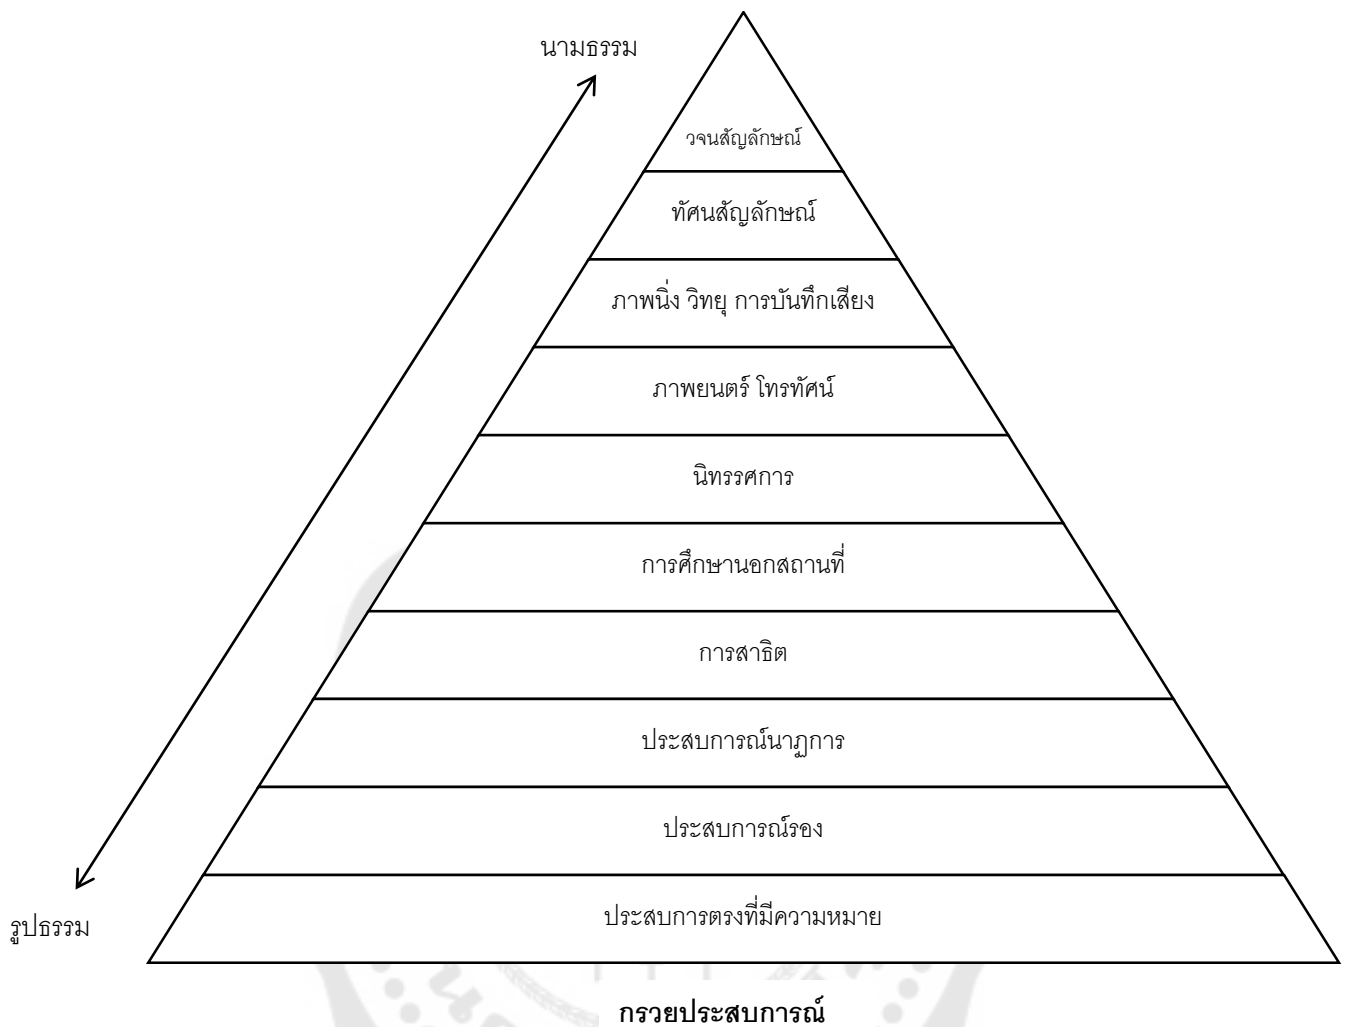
นามธรรม

วจนสัญลักษณ์

ทัศนสัญลักษณ์

ภาพนิ่ง วิทยุ การบันทึกเสียง

ภาพยนตร์ โทรทัศน์

นิทรรศการ

การศึกษานอกสถานที่

การสาธิต

ประสบการณ์นาฏการ

ประสบการณ์รอง

ประสบการตรงที่มีความหมาย

รูปธรรม

กรวยประสบการณ์